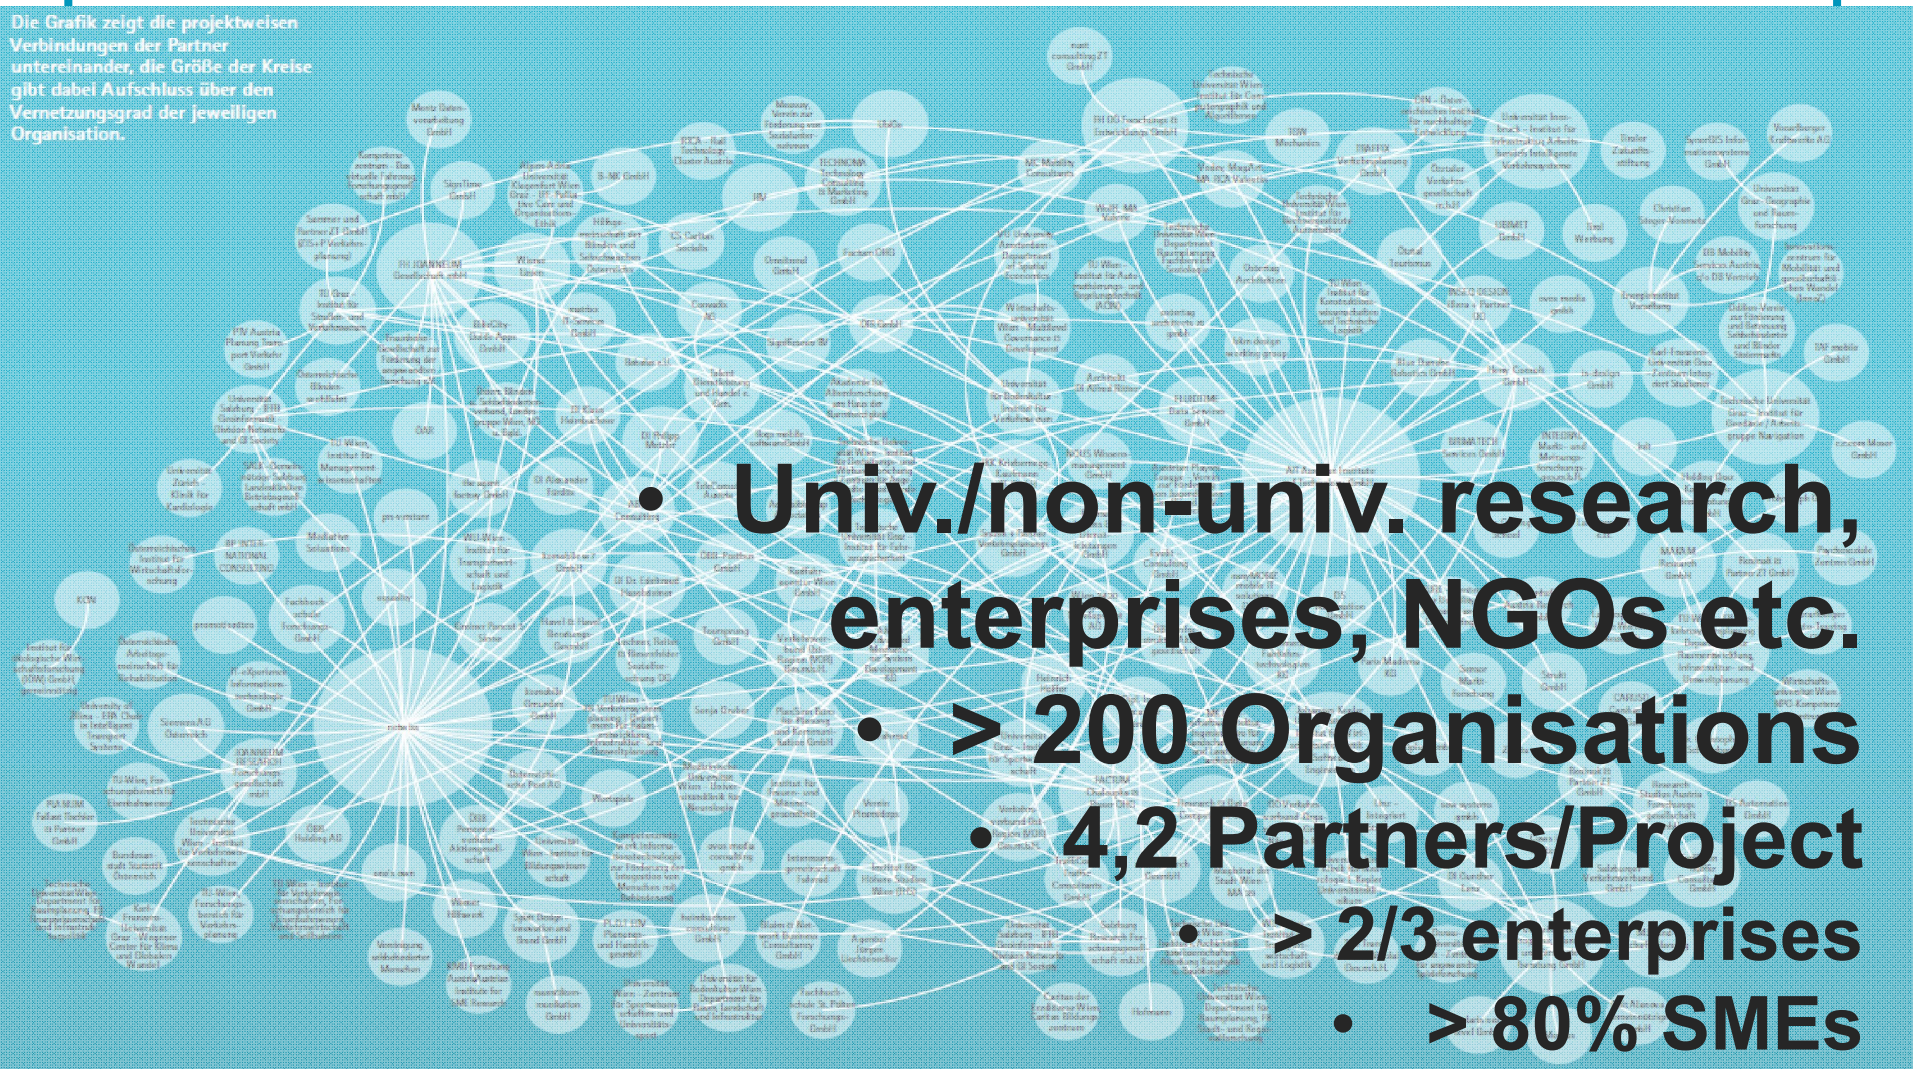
Die Grafik zeigt die projektweisen Verbindungen der Partner untereinander, die Größe der Kreise gibt dabei Aufschluss über den Vernetzungsgrad der jeweiligen Organisation.

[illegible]

- Univ./non-univ. research, enterprises, NGOs etc.
- > 200 Organisations
- 4,2 Partners/Project
- > 2/3 enterprises
- > 80% SMEs